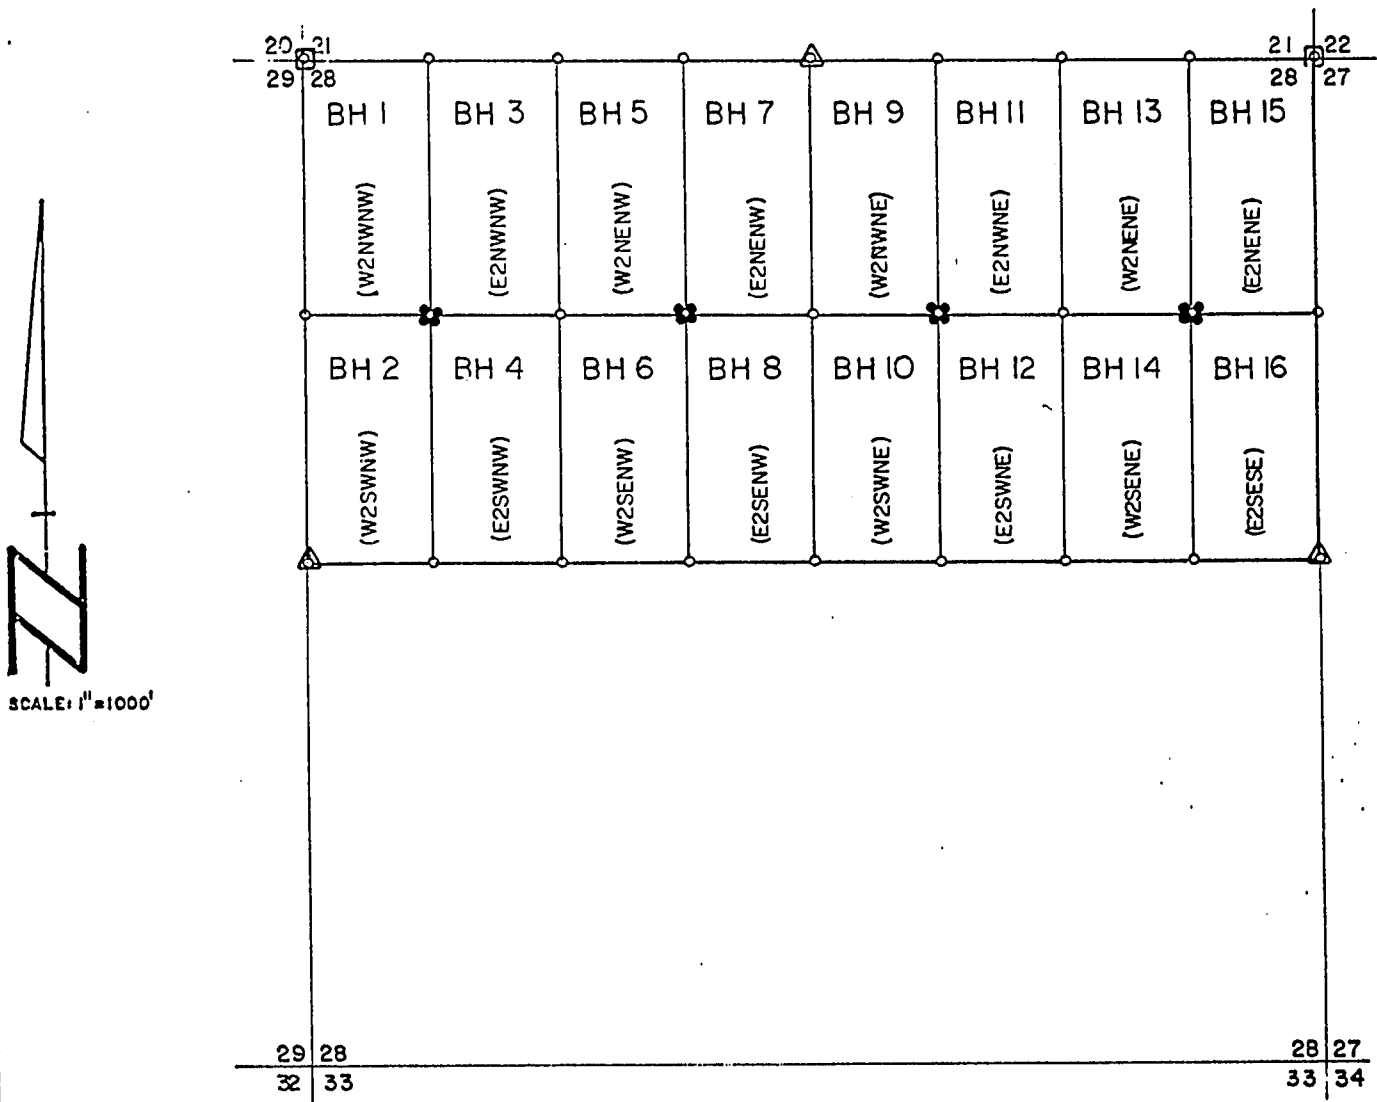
20 21
29 28

21 22
28 27

BH 1
(W2NWNW)

BH 3
(E2NWNW)

BH 5
(W2NENW)

BH 7
(E2NENW)

BH 9
(W2NWNE)

BH 11
(E2NWNE)

BH 13
(W2NENE)

BH 15
(E2NENE)

BH 2
(W2SWNW)

BH 4
(E2SWNW)

BH 6
(W2SENW)

BH 8
(E2SENW)

BH 10
(W2SWNE)

BH 12
(E2SWNE)

BH 14
(W2SENE)

BH 16
(E2SESE)

N

SCALE: 1" = 1000'

29 28
32 33

28 27
33 34